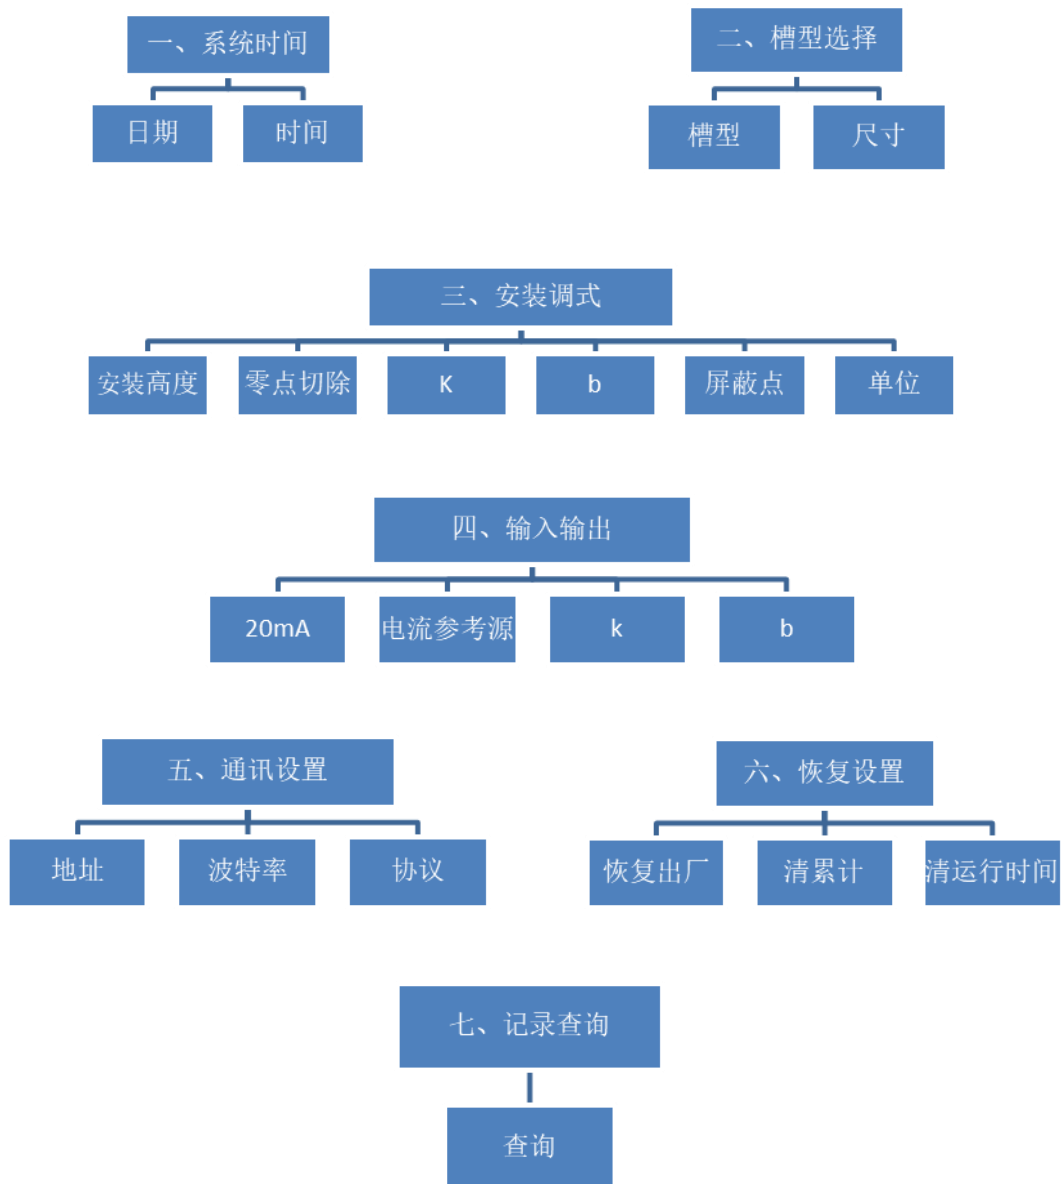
一、系统时间

日期

时间

二、槽型选择

槽型

尺寸

三、安装调式

安装高度

零点切除

K

b

屏蔽点

单位

四、输入输出

20mA

电流参考源

k

b

五、通讯设置

地址

波特率

协议

六、恢复设置

恢复出厂

清累计

清运行时间

七、记录查询

查询